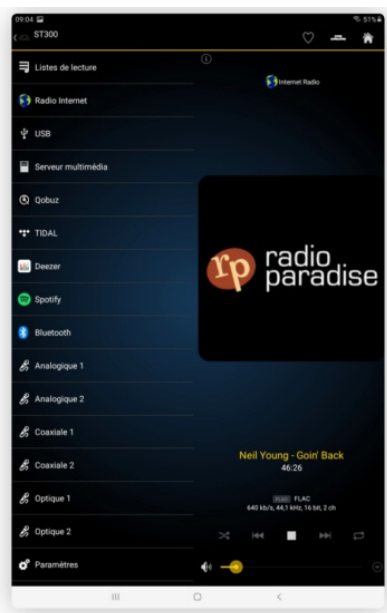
09:04
51%
ST300
Listes de lecture
Radio Internet
USB
Serveur multimédia
Qobuz
TIDAL
Deezer
Spotify
Bluetooth
Analogique 1
Analogique 2
Coaxiale 1
Coaxiale 2
Optique 1
Optique 2
Paramètres
Internet Radio
rp radio paradise
Neil Young - Goin' Back
46:26
FLAC FLAC
640 kb/s, 44,1 kHz, 16 bit, 2 ch